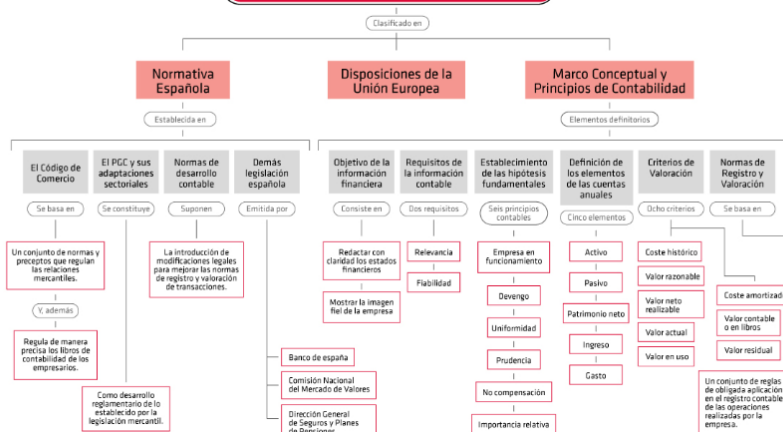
Clasificado en

Normativa Española

Disposiciones de la Unión Europea

Marco Conceptual y Principios de Contabilidad

Establecida en

Elementos definitorios

El Código de Comercio

El PGC y sus adaptaciones sectoriales

Normas de desarrollo contable

Demás legislación española

Objetivo de la información financiera

Requisitos de la información contable

Establecimiento de las hipótesis fundamentales

Definición de los elementos de las cuentas anuales

Criterios de Valoración

Normas de Registro y Valoración

Se basa en

Se constituye

Suponen

Emitida por

Consiste en

Dos requisitos

Seis principios contables

Cinco elementos

Ocho criterios

Se basa en

Un conjunto de normas y preceptos que regulan las relaciones mercantiles.

Y, además

Regula de manera precisa los libros de contabilidad de los empresarios.

Como desarrollo reglamentario de lo establecido por la legislación mercantil.

La introducción de modificaciones legales para mejorar las normas de registro y valoración de transacciones.

Banco de españa

Comisión Nacional del Mercado de Valores

Dirección General de Seguros y Planes de Pensiones

Redactar con claridad los estados financieros

Mostrar la imagen fiel de la empresa

Relevancia

Fiabilidad

Empresa en funcionamiento

Devengo

Uniformidad

Prudencia

No compensación

Importancia relativa

Activo

Pasivo

Patrimonio neto

Ingreso

Gasto

Coste histórico

Valor razonable

Valor neto realizable

Valor actual

Valor en uso

Coste amortizado

Valor contable o en libros

Valor residual

Un conjunto de reglas de obligada aplicación en el registro contable de las operaciones realizadas por la empresa.